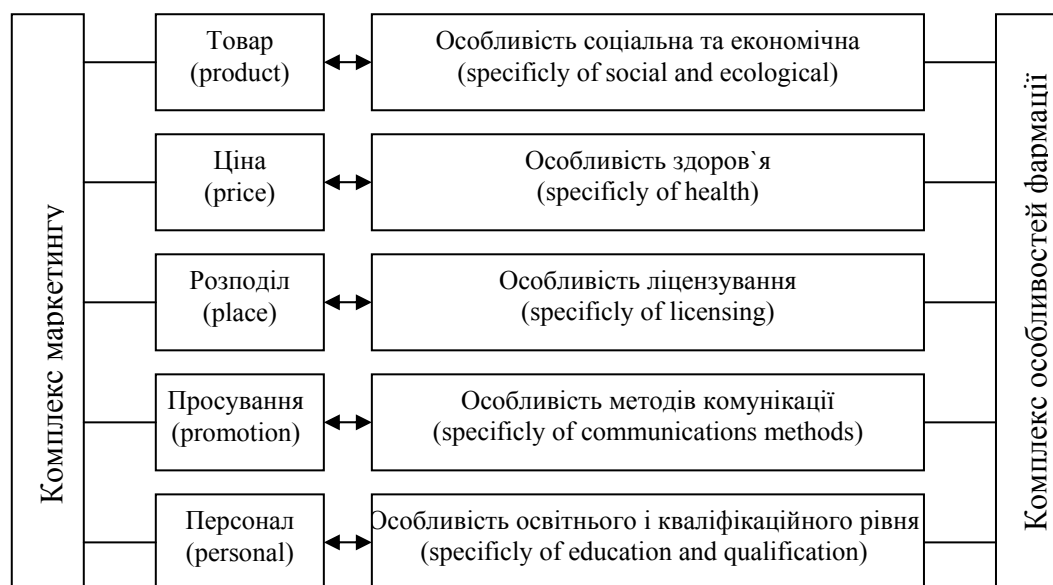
Комплекс маркетингу

Товар
(product)

Особливість соціальна та економічна
(specificly of social and ecological)

Ціна
(price)

Особливість здоров`я
(specificly of health)

Розподіл
(place)

Особливість ліцензування
(specificly of licensing)

Просування
(promotion)

Особливість методів комунікації
(specificly of communications methods)

Персонал
(personal)

Особливість освітнього і кваліфікаційного рівня
(specificly of education and qualification)

Комплекс особливостей фармації